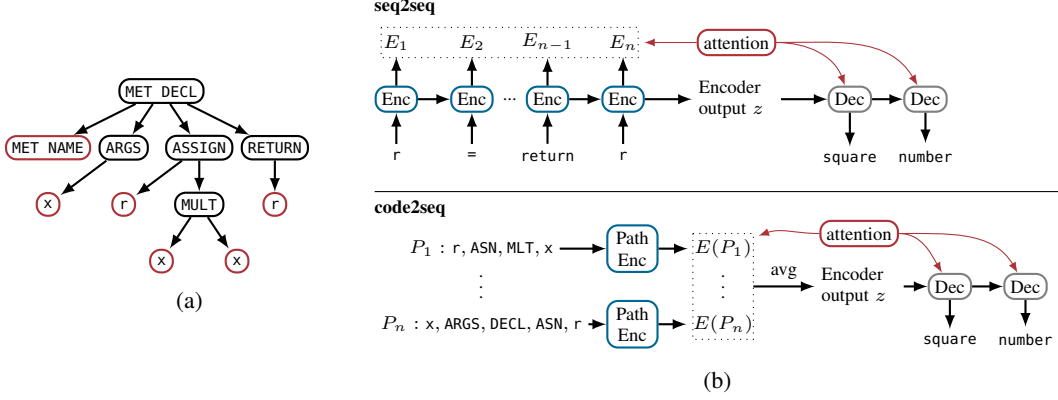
MET DECL

MET NAME
ARGS
ASSIGN
RETURN

x
r
MULT
r

x
x

(a)

seq2seq

$E_1$ $E_2$ $E_{n-1}$ $E_n$

attention

Enc
Enc
···
Enc
Enc

Encoder output $z$

Dec
Dec

r
=
return
r

square
number

code2seq

attention

$P_1$ : r, ASN, MLT, x

Path Enc

$E(P_1)$

⋮

⋮

avg

Encoder output $z$

Dec
Dec

$P_n$ : x, ARGS, DECL, ASN, r

Path Enc

$E(P_n)$

square
number

(b)